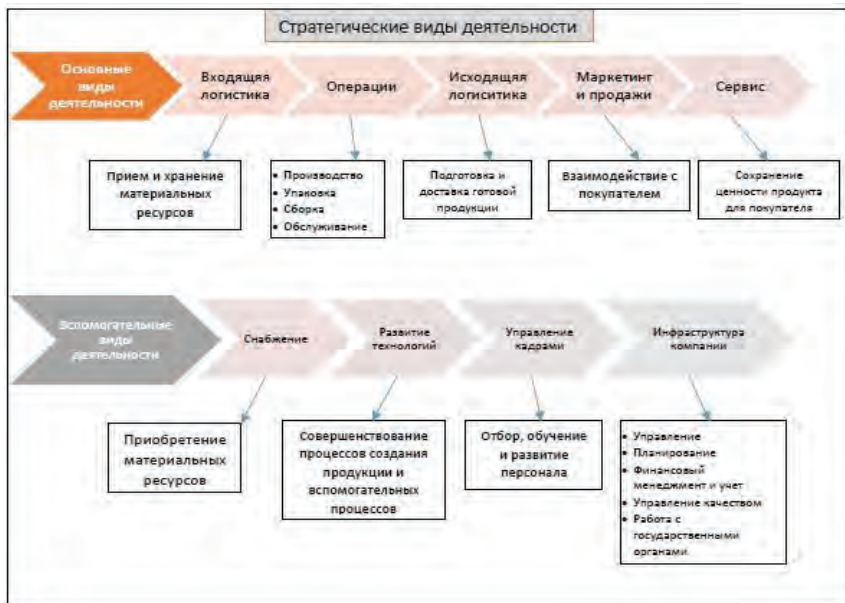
Стратегические виды деятельности

Основные виды деятельности

Входящая логистика

Операции

Исходящая логистика

Маркетинг и продажи

Сервис

Прием и хранение материальных ресурсов

- Производство
- Упаковка
- Сборка
- Обслуживание

Подготовка и доставка готовой продукции

Взаимодействие с покупателем

Сохранение ценности продукта для покупателя

Вспомогательные виды деятельности

Снабжение

Развитие технологий

Управление кадрами

Инфраструктура компании

Приобретение материальных ресурсов

Совершенствование процессов создания продукции и вспомогательных процессов

Отбор, обучение и развитие персонала

- Управление
- Планирование
- Финансовый менеджмент и учет
- Управление качеством
- Работа с государственными органами